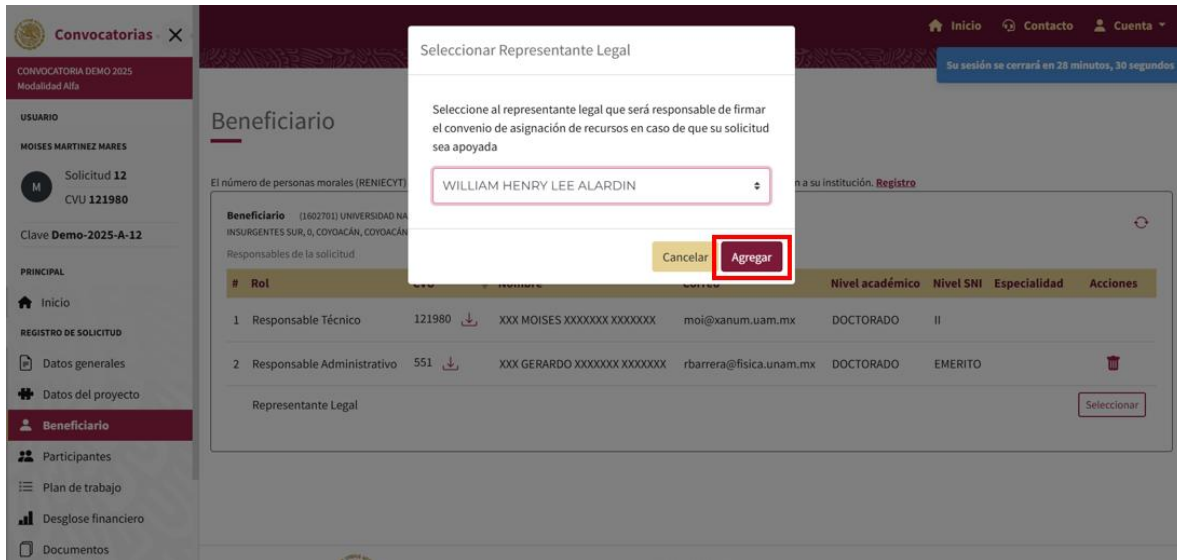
Convocatorias

CONVOCATORIA DEMO 2025
Modalidad Alfa

USUARIO
MOISES MARTINEZ MARES
M
Solicitud 12
CVU 121980

Clave Demo-2025-A-12

PRINCIPAL
Inicio
REGISTRO DE SOLICITUD
Datos generales
Datos del proyecto
Beneficiario
Participantes
Plan de trabajo
Desglose financiero
Documentos

Inicio Contacto Cuenta

Su sesión se cerrará en 28 minutos, 30 segundos

Beneficiario

El número de personas morales (RENIECYT) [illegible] a su institución. Registro

Beneficiario (1602701) UNIVERSIDAD NA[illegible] INSURGENTES SUR, 0, COYOACÁN, COYOACÁN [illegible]

Responsables de la solicitud

| # | Rol | CVU | Nombre | Correo | Nivel académico | Nivel SNI | Especialidad | Acciones |
|---|---|---|---|---|---|---|---|---|
| 1 | Responsable Técnico | 121980 | XXX MOISES XXXXXXX XXXXXXX | moi@xanum.uam.mx | DOCTORADO | II | | |
| 2 | Responsable Administrativo | 551 | XXX GERARDO XXXXXXX XXXXXXX | rbarrera@fisica.unam.mx | DOCTORADO | EMERITO | | |
| | Representante Legal | | | | | | | Seleccionar |

Seleccionar Representante Legal

Seleccione al representante legal que será responsable de firmar el convenio de asignación de recursos en caso de que su solicitud sea apoyada

WILLIAM HENRY LEE ALARDIN

Cancelar Agregar